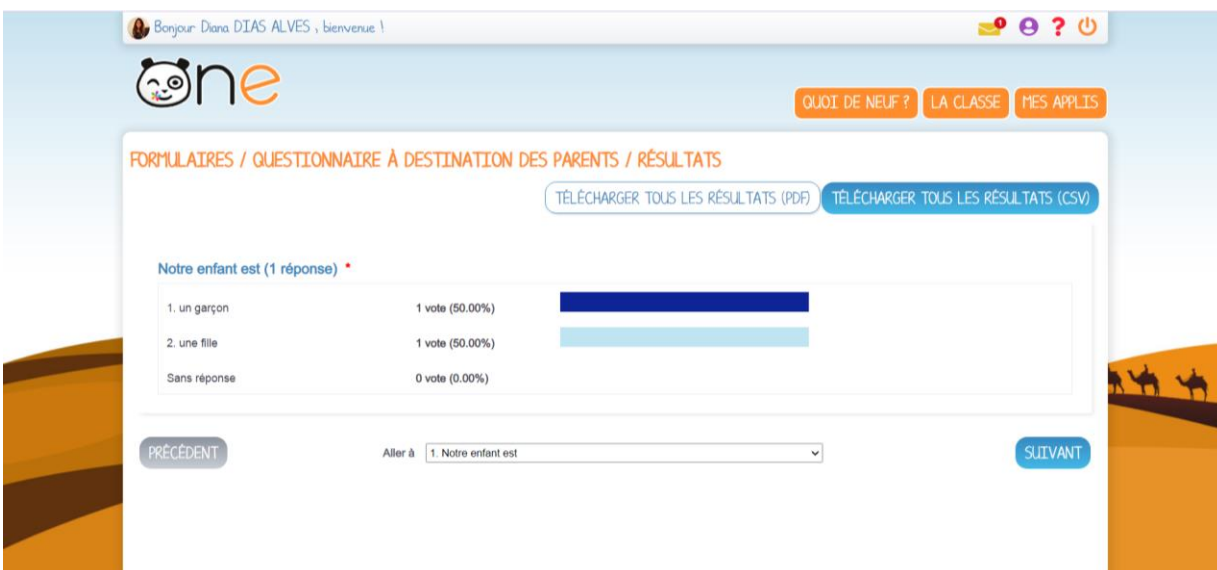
Bonjour Diana DIAS ALVES , bienvenue !

1

one

QUOI DE NEUF ?
LA CLASSE
MES APPLIS

FORMULAIRES / QUESTIONNAIRE À DESTINATION DES PARENTS / RÉSULTATS

TÉLÉCHARGER TOUS LES RÉSULTATS (PDF)
TÉLÉCHARGER TOUS LES RÉSULTATS (CSV)

Notre enfant est (1 réponse) *

| | |
|---|---|
| 1. un garçon | 1 vote (50.00%) |
| 2. une fille | 1 vote (50.00%) |
| Sans réponse | 0 vote (0.00%) |

PRÉCÉDENT
Aller à 1. Notre enfant est
SUIVANT